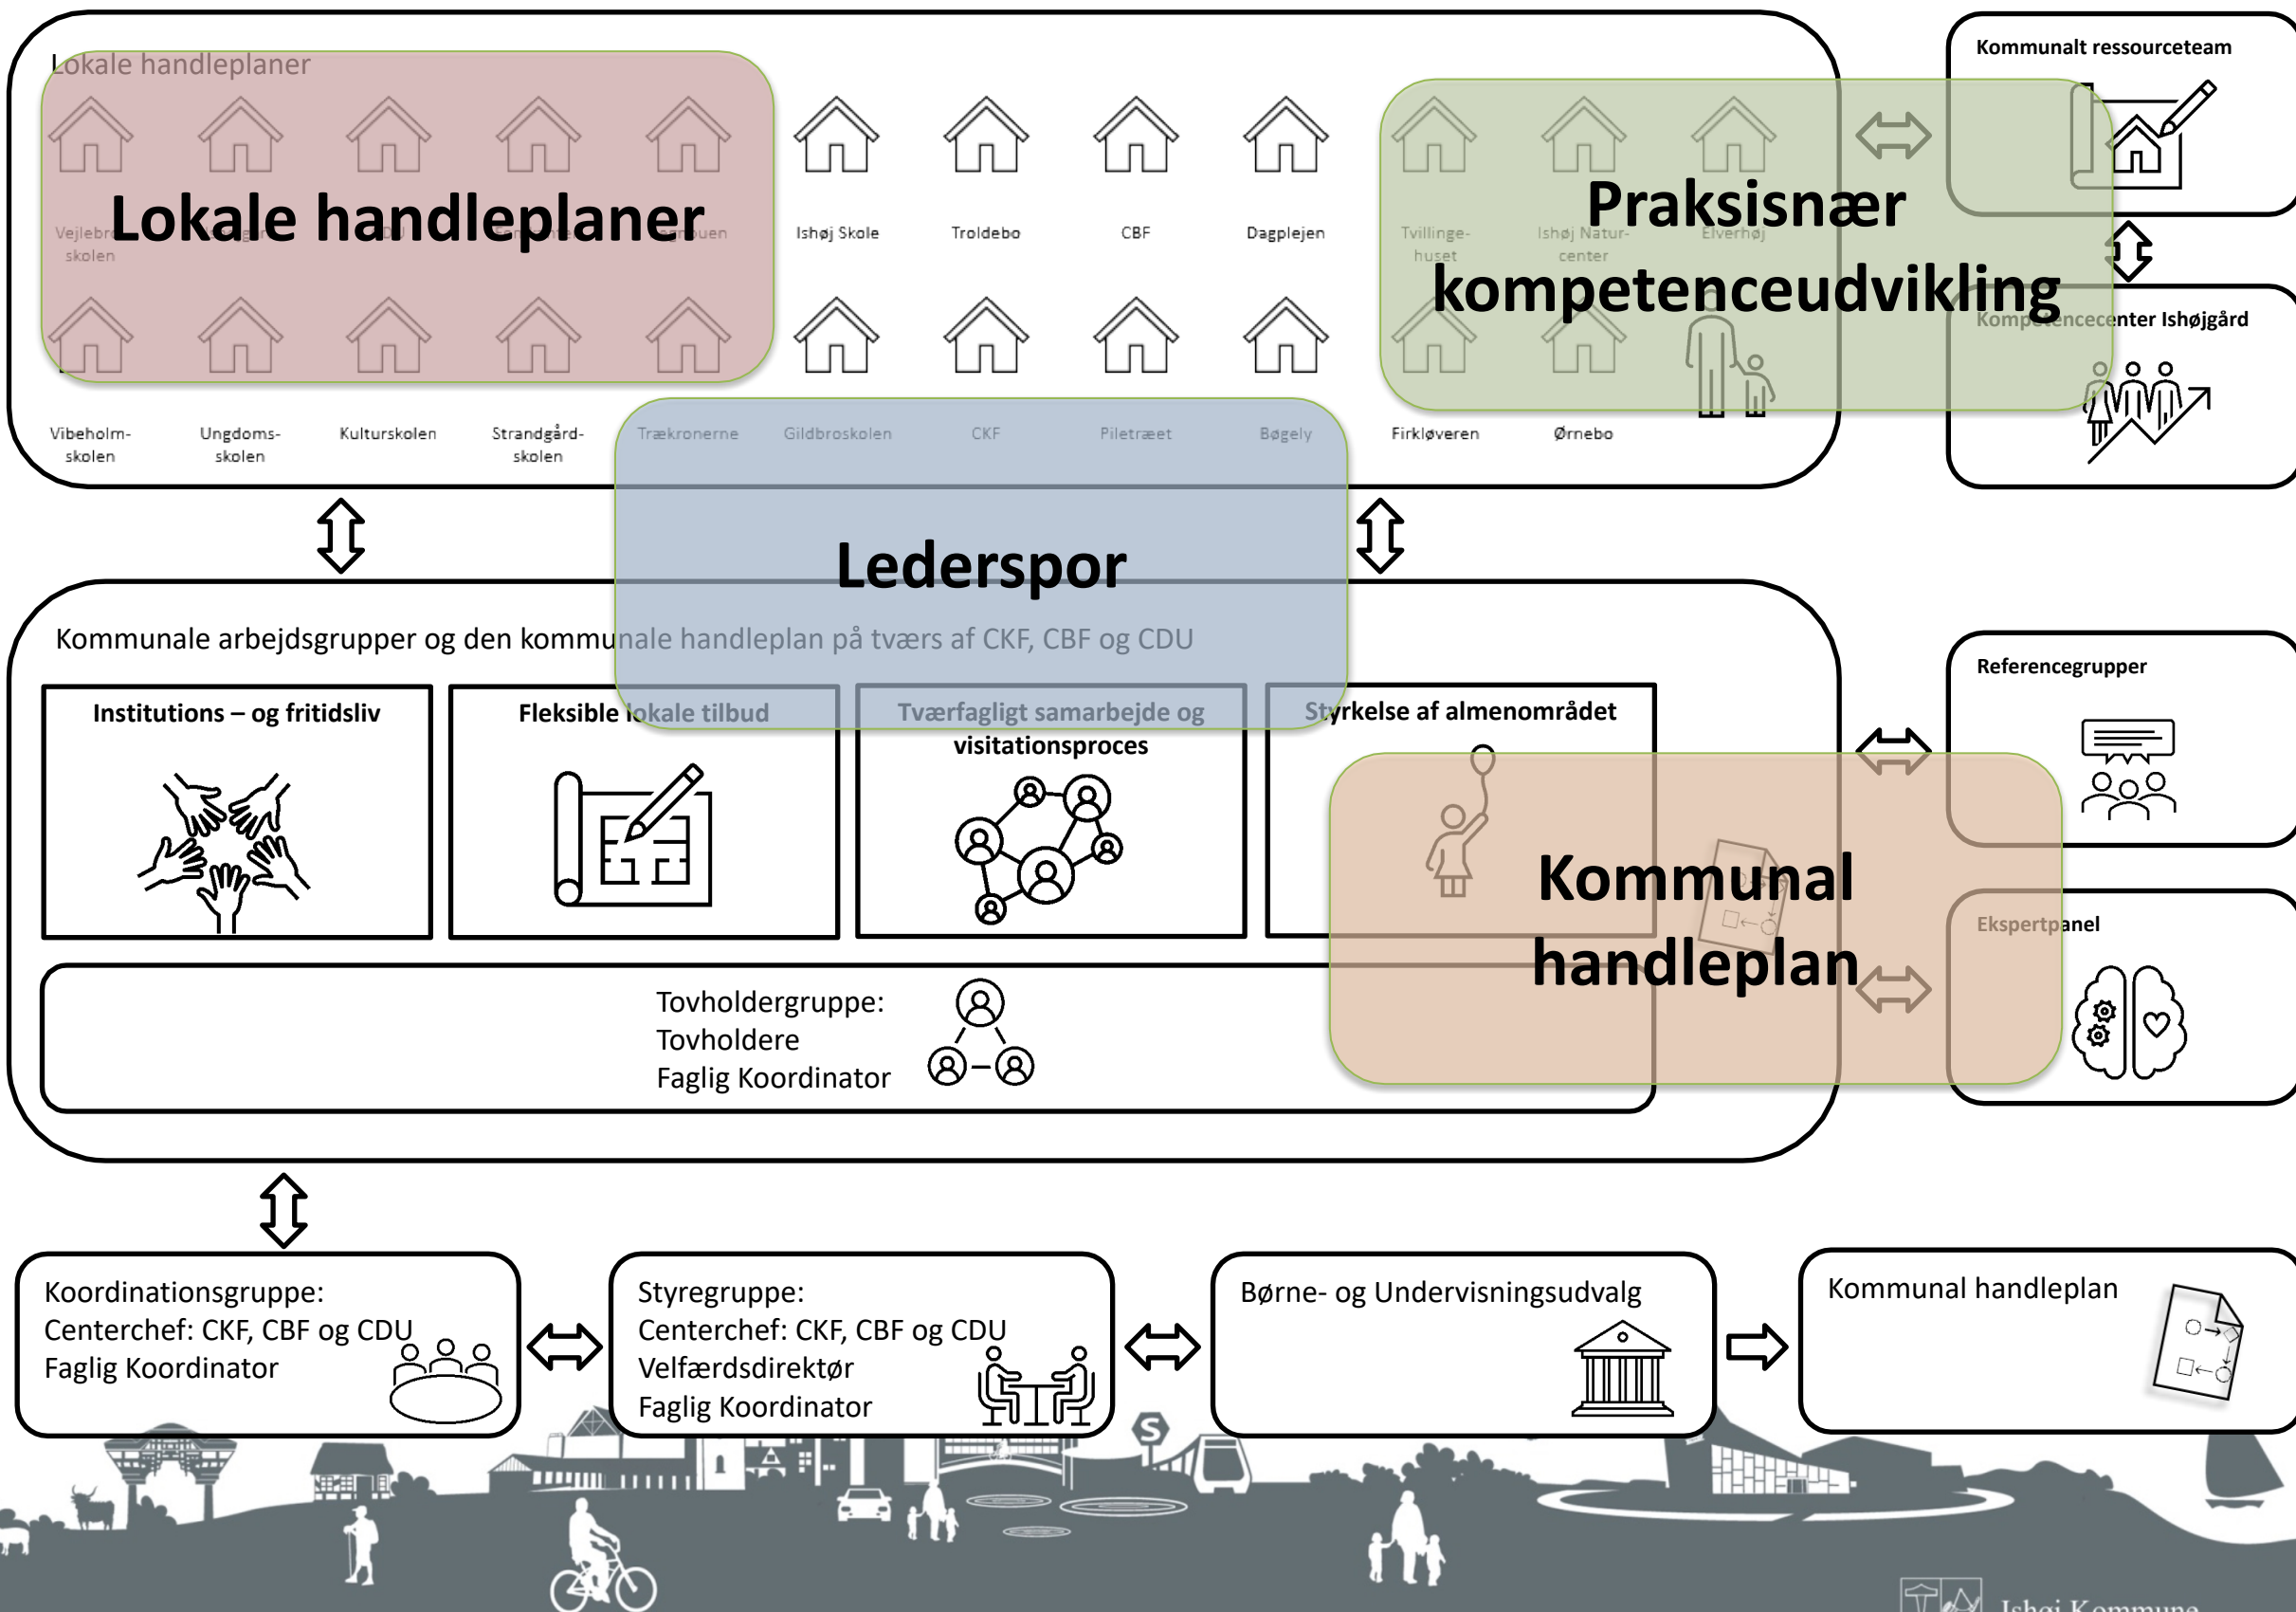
Lokale handleplaner

Lokale handleplaner

Vejlebro-skolen

Ishøj Skole

Troldebo

CBF

Dagplejen

Tvillinge-huset

Ishøj Natur-center

Elverhøj

Praksisnær kompetenceudvikling

Kommunalt ressourceteam

Kompetencecenter Ishøjgård

Vibeholm-skolen

Ungdoms-skolen

Kulturskolen

Strandgård-skolen

Trækronerne

Gildbroskolen

CKF

Piletræet

Bøgely

Firkløveren

Ørnebo

Lederspor

Kommunale arbejdsgrupper og den kommunale handleplan på tværs af CKF, CBF og CDU

Institutions – og fritidsliv

Fleksible lokale tilbud

Tværfagligt samarbejde og visitationsproces

Styrkelse af almenområdet

Kommunal handleplan

Referencegrupper

Ekspertpanel

Tovholdergruppe:
Tovholdere
Faglig Koordinator

Koordinationsgruppe:
Centerchef: CKF, CBF og CDU
Faglig Koordinator

Styregruppe:
Centerchef: CKF, CBF og CDU
Velfærdsdirektør
Faglig Koordinator

Børne- og Undervisningsudvalg

Kommunal handleplan

Ishøj Kommune